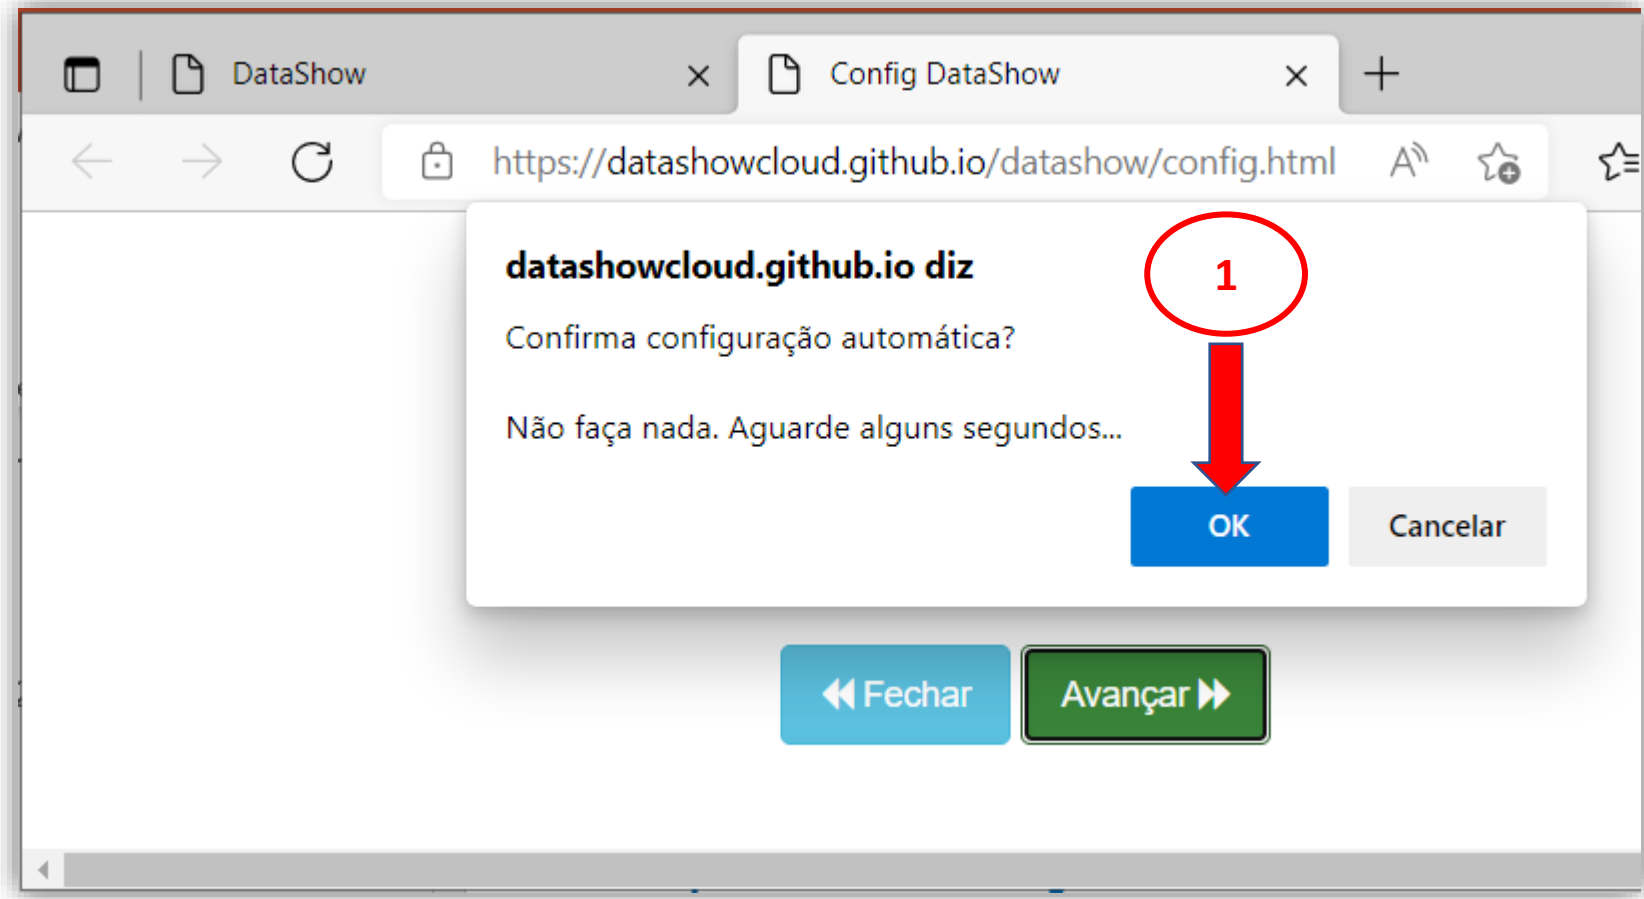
DataShow

Config DataShow

https://datashowcloud.github.io/datashow/config.html

datashowcloud.github.io diz

1

Confirma configuração automática?

Não faça nada. Aguarde alguns segundos...

OK

Cancelar

Fechar

Avançar